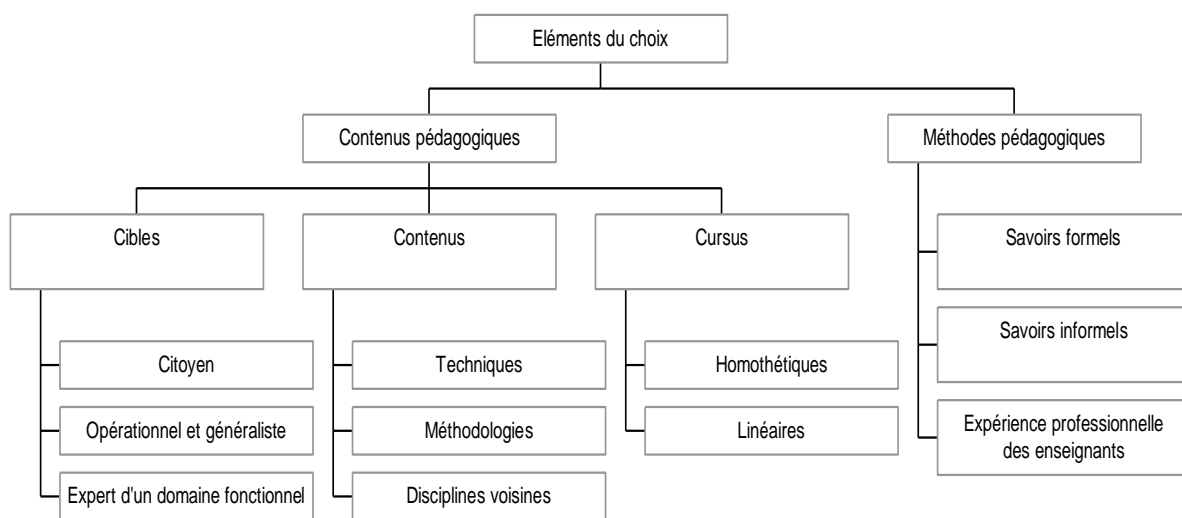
Eléments du choix

Contenus pédagogiques

Méthodes pédagogiques

Cibles

Contenus

Cursus

Savoirs formels

Savoirs informels

Expérience professionnelle des enseignants

Citoyen

Opérationnel et généraliste

Expert d'un domaine fonctionnel

Techniques

Méthodologies

Disciplines voisines

Homothétiques

Linéaires